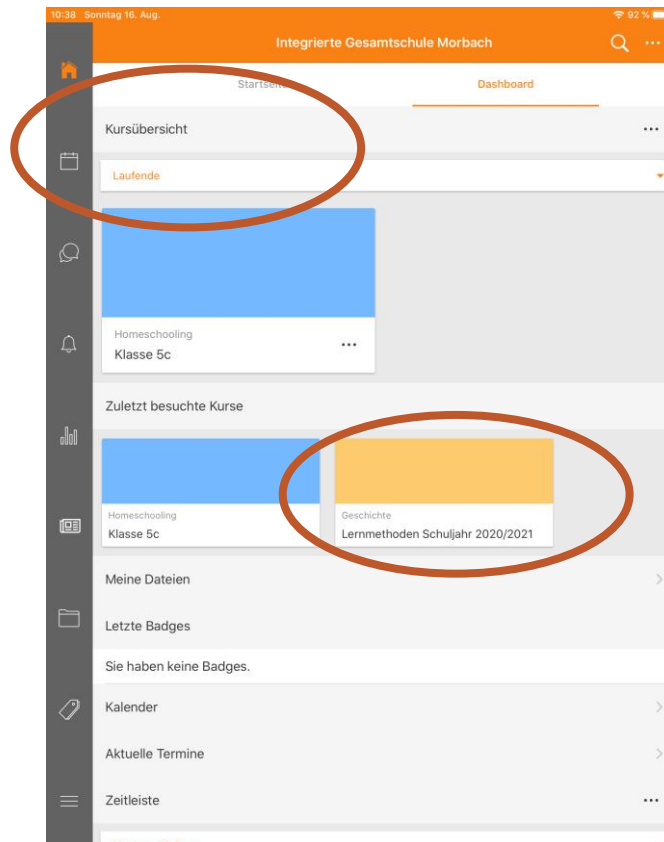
10:38 Sonntag 16. Aug.

92 %

Integrierte Gesamtschule Morbach

Startseite

Dashboard

Kursübersicht

Laufende

Homeschooling

Klasse 5c

Zuletzt besuchte Kurse

Homeschooling

Klasse 5c

Geschichte

Lernmethoden Schuljahr 2020/2021

Meine Dateien

Letzte Badges

Sie haben keine Badges.

Kalender

Aktuelle Termine

Zeitleiste